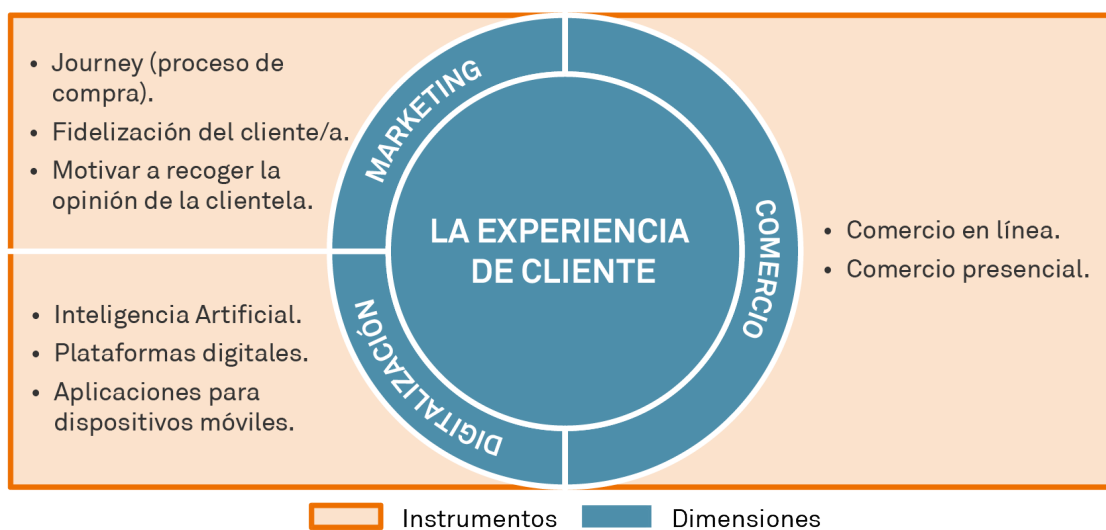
• Journey (proceso de compra).
• Fidelización del cliente/a.
• Motivar a recoger la opinión de la clientela.

MARKETING

LA EXPERIENCIA DE CLIENTE

COMERCIO

• Comercio en línea.
• Comercio presencial.

• Inteligencia Artificial.
• Plataformas digitales.
• Aplicaciones para dispositivos móviles.

DIGITALIZACIÓN

Instrumentos Dimensiones